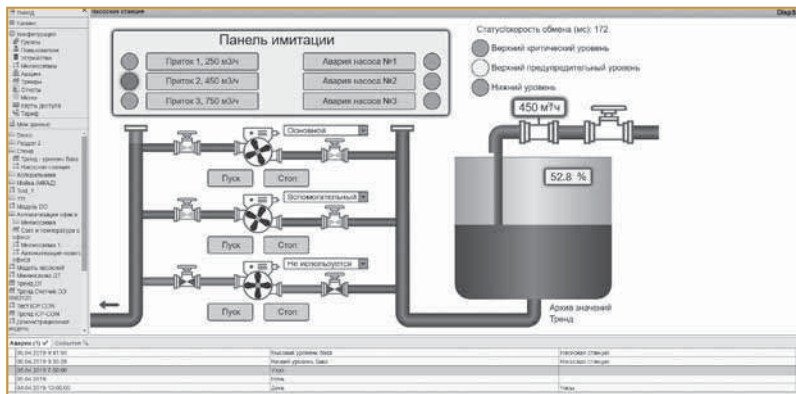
Насосная станция

Панель имитации

Приток 1, 250 м3/ч

Авария насоса №1

Приток 2, 450 м3/ч

Авария насоса №2

Приток 3, 750 м3/ч

Авария насоса №3

Статус/скорость обмена (мс): 172

Верхний критический уровень

Верхний предупредительный уровень

Нижний уровень

450 м3/ч

52.8 %

Основной

Пуск

Стоп

Вспомогательный

Пуск

Стоп

Не используется

Пуск

Стоп

Архив значений

Тренд

Аварии (1) ✓ События

| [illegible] | Высокий уровень бака | Насосная станция |
|---|---|---|
| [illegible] | Низкий уровень бака | Насосная станция |
| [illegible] | Утро | |
| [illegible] | Ночь | |
| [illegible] | День | Часы |